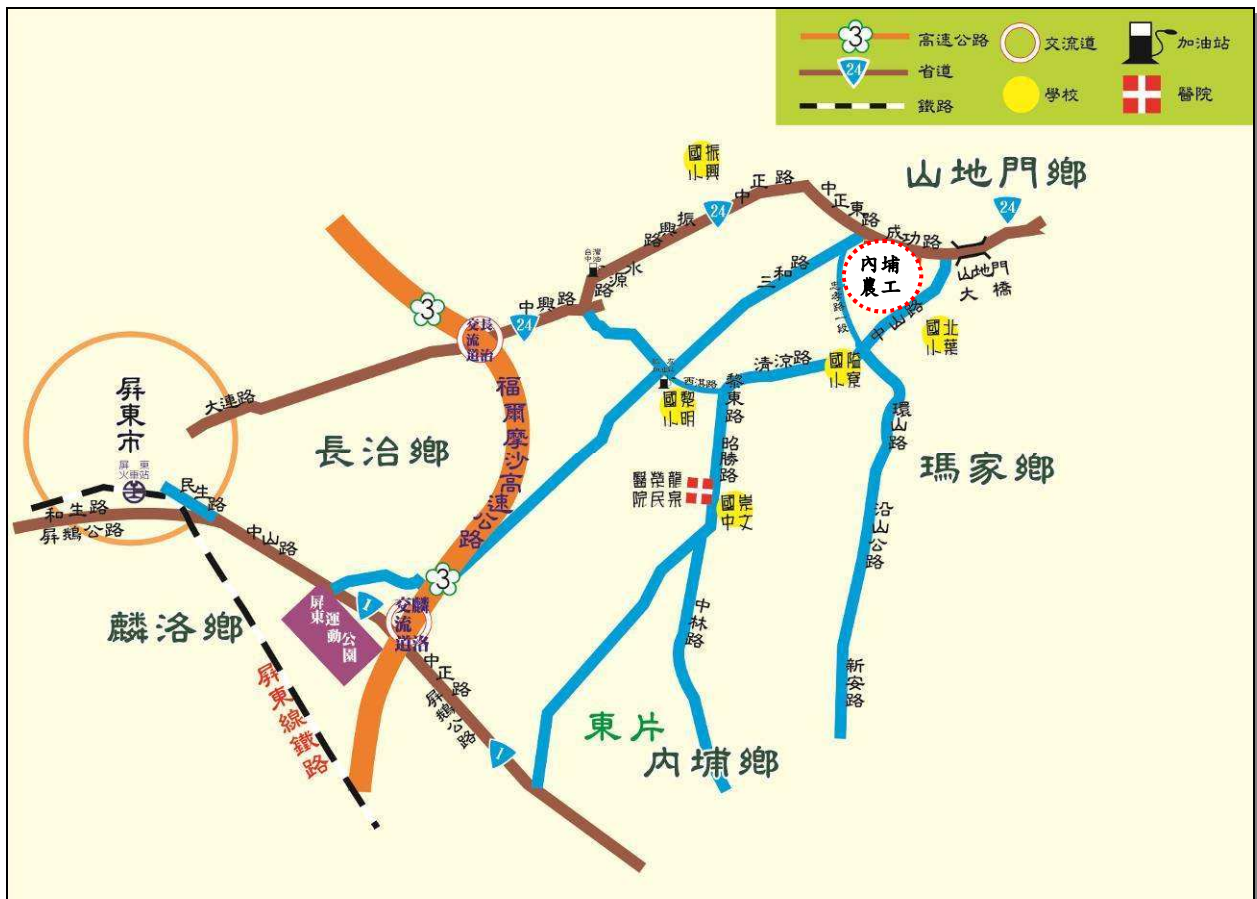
3 高速公路
24 省道
鐵路
交流道
學校
加油站
醫院

山地門鄉
24
國振小興
中正路
中正東路
成功路
山地門大橋
24
內埔農工
台灣中油
水源路
振興路
中興路
24
三和路
宗聖路一段
中山路
國北小華
3
長治交流道
福爾摩沙高速公路
屏東市
大連路
長治鄉
西湖路
國黎小明
清涼路
國隘小寮
黎東路
昭勝路
環山路
瑪家鄉
醫龍院泉榮民
國崇中文
屏東火車站
民生路
和生路
屏鵝公路
中山路
3
沿山公路
1
屏東運動公園
麟洛交流道
麟洛鄉
中正路
屏鵝公路
中林路
新安路
屏東線鐵路
1
東片
內埔鄉